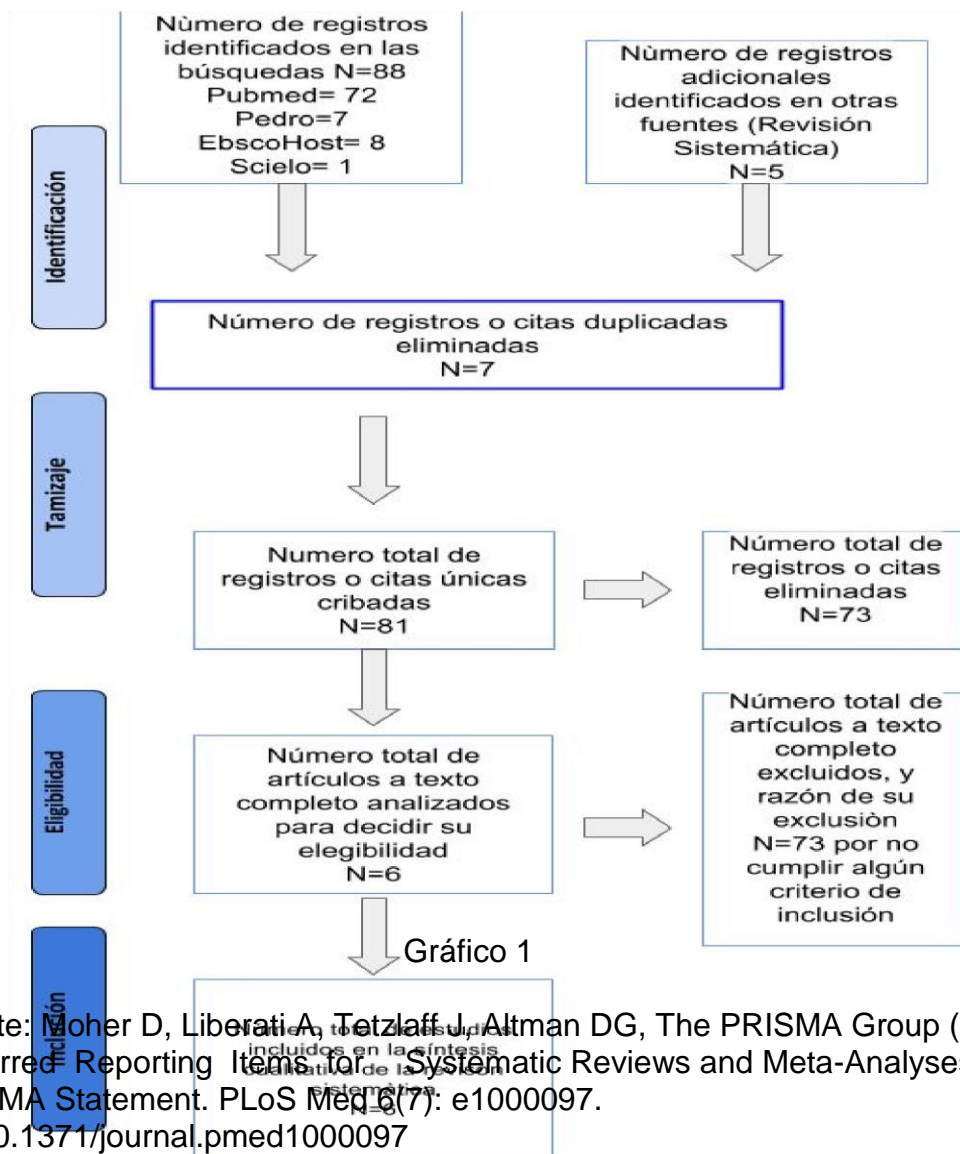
Nùmero de registros identificados en las búsquedas N=88
Pubmed= 72
Pedro=7
EbscoHost= 8
Scielo= 1

Nùmero de registros adicionales identificados en otras fuentes (Revisión Sistemática)
N=5

Identificación

Número de registros o citas duplicadas eliminadas
N=7

Tamizaje

Numero total de registros o citas únicas cribadas
N=81

Número total de registros o citas eliminadas
N=73

Elegibilidad

Número total de artículos a texto completo analizados para decidir su elegibilidad
N=6

Número total de artículos a texto completo excluidos, y razón de su exclusiòn
N=73 por no cumplir algún criterio de inclusión

Gráfico 1

Inclusión

Número total de estudios incluidos en la síntesis cualitativa de la revisión sistemática
N=6

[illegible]te: Moher D, Liberati A, Tetzlaff J, Altman DG, The PRISMA Group ([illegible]
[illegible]rred Reporting Items for Systematic Reviews and Meta-Analyses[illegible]
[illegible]MA Statement. PLoS Med 6(7): e1000097.
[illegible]0.1371/journal.pmed1000097